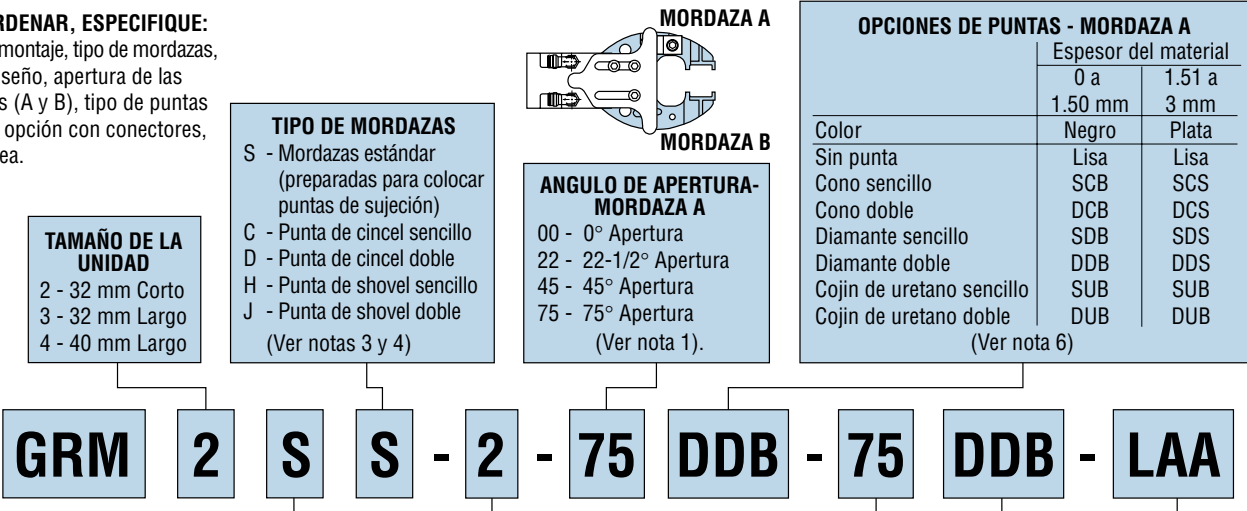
RDENAR, ESPECIFIQUE:
montaje, tipo de mordazas, seño, apertura de las s (A y B), tipo de puntas opción con conectores, ea.

MORDAZA A

MORDAZA B

OPCIONES DE PUNTAS - MORDAZA A

| | Espesor del material | |
|---|---|---|
| | 0 a 1.50 mm | 1.51 a 3 mm |
| Color | Negro | Plata |
| Sin punta | Lisa | Lisa |
| Cono sencillo | SCB | SCS |
| Cono doble | DCB | DCS |
| Diamante sencillo | SDB | SDS |
| Diamante doble | DDB | DDS |
| Cojin de uretano sencillo | SUB | SUB |
| Cojin de uretano doble | DUB | DUB |

(Ver nota 6)

TIPO DE MORDAZAS
S - Mordazas estándar (preparadas para colocar puntas de sujeción)
C - Punta de cincel sencillo
D - Punta de cincel doble
H - Punta de shovel sencillo
J - Punta de shovel doble
(Ver notas 3 y 4)

ANGULO DE APERTURA-MORDAZA A
00 - 0° Apertura
22 - 22-1/2° Apertura
45 - 45° Apertura
75 - 75° Apertura
(Ver nota 1).

TAMAÑO DE LA UNIDAD
2 - 32 mm Corto
3 - 32 mm Largo
4 - 40 mm Largo

GRM 2 S S - 2 - 75 DDB - 75 DDB - LAA